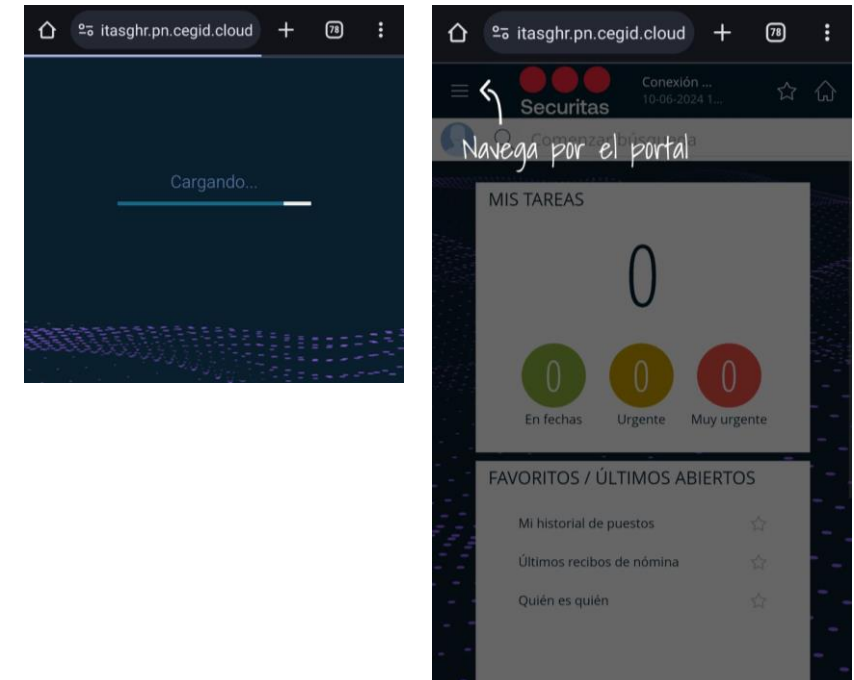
itasghr.pn.cegid.cloud

78

Cargando...

itasghr.pn.cegid.cloud

78

Securitas

Conexión ...
10-06-2024 1...

Comenzar búsqueda

Navega por el portal

MIS TAREAS

0

0
En fechas

0
Urgente

0
Muy urgente

FAVORITOS / ÚLTIMOS ABIERTOS

Mi historial de puestos

Últimos recibos de nómina

Quién es quién